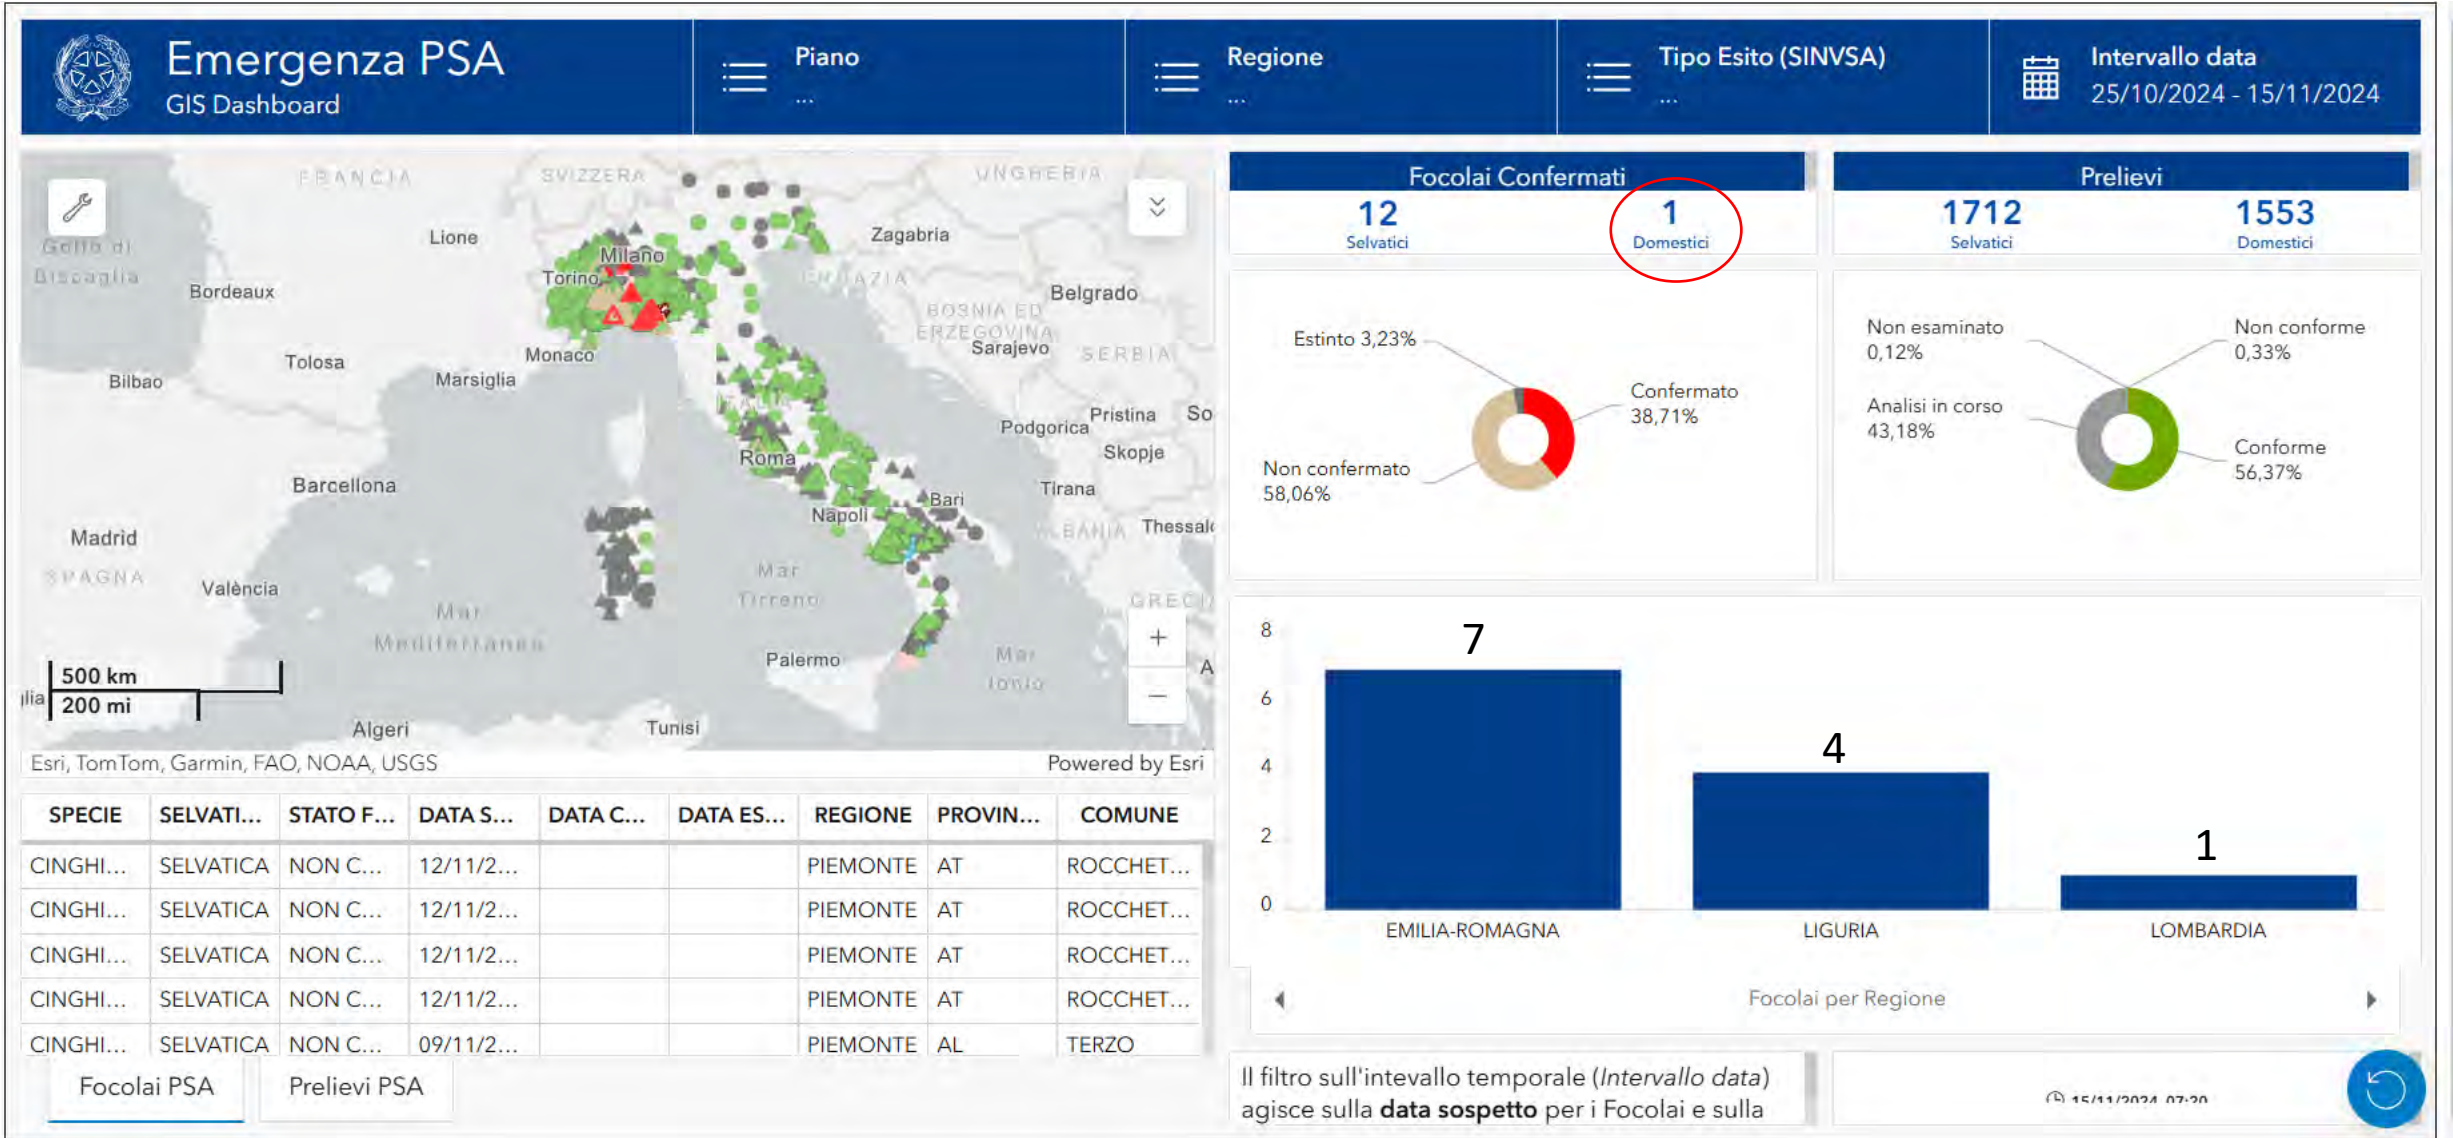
Emergenza PSA
GIS Dashboard

Piano
...

Regione
...

Tipo Esito (SINVSA)
...

Intervallo data
25/10/2024 - 15/11/2024

FRANCIA
SVIZZERA
UNGHERIA
Golfo di Biscaglia
Lione
Milano
Zagabria
Torino
CROAZIA
Bordeaux
BOSNIA ED ERZEGOVINA
Belgrado
Sarajevo
SERBIA
Tolosa
Monaco
Bilbao
Marsiglia
Pristina
Podgorica
So
Skopje
Roma
Barcellona
Bari
Tirana
Napoli
ALBANIA
Thessalo
Madrid
SPAGNA
València
Mar Tirreno
Mar Mediterraneo
GRECIA
500 km
200 mi
Palermo
Mar Ionio
Algeri
Tunisi
Esri, TomTom, Garmin, FAO, NOAA, USGS
Powered by Esri

Focolai Confermati
12
Selvatici
1
Domestici

Prelievi
1712
Selvatici
1553
Domestici

Estinto 3,23%
Confermato 38,71%
Non confermato 58,06%

Non esaminato 0,12%
Non conforme 0,33%
Analisi in corso 43,18%
Conforme 56,37%

8
6
4
2
0
7
4
1
EMILIA-ROMAGNA
LIGURIA
LOMBARDIA
Focolai per Regione

| SPECIE | SELVATI... | STATO F... | DATA S... | DATA C... | DATA ES... | REGIONE | PROVIN... | COMUNE |
|---|---|---|---|---|---|---|---|---|
| CINGHI... | SELVATICA | NON C... | 12/11/2... | | | PIEMONTE | AT | ROCCHET... |
| CINGHI... | SELVATICA | NON C... | 12/11/2... | | | PIEMONTE | AT | ROCCHET... |
| CINGHI... | SELVATICA | NON C... | 12/11/2... | | | PIEMONTE | AT | ROCCHET... |
| CINGHI... | SELVATICA | NON C... | 12/11/2... | | | PIEMONTE | AT | ROCCHET... |
| CINGHI... | SELVATICA | NON C... | 09/11/2... | | | PIEMONTE | AL | TERZO |

Focolai PSA
Prelievi PSA

Il filtro sull'intevallo temporale (Intervallo data) agisce sulla data sospetto per i Focolai e sulla

15/11/2024 07:20